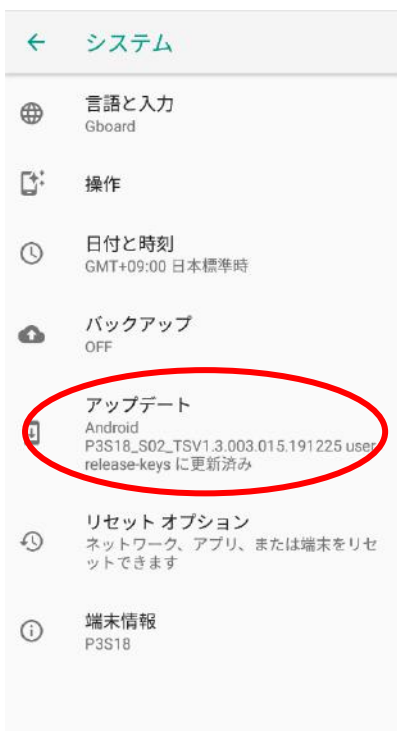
← システム

言語と入力
Gboard

操作

日付と時刻
GMT+09:00 日本標準時

バックアップ
OFF

アップデート
Android
P3S18_S02_TSV1.3.003.015.191225 user release-keys に更新済み

リセット オプション
ネットワーク、アプリ、または端末をリセットできます

端末情報
P3S18